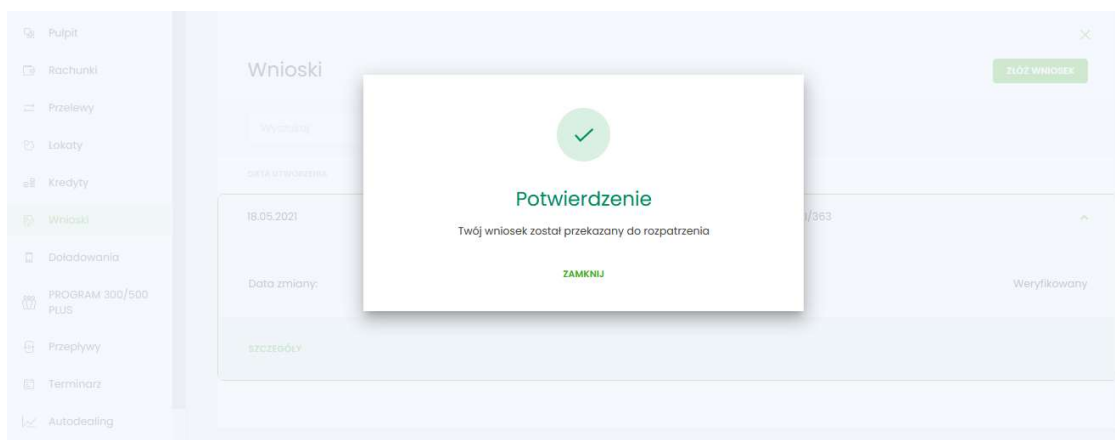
Pulpit
Rachunki
Przelewy
Lokaty
Kredyty
Wnioski
Doładowania
PROGRAM 300/500 PLUS
Przepływy
Terminarz
Autodealing

Wnioski

ZŁÓŻ WNIOSEK

Wyszukaj

DATA UTWORZENIA

18.05.2021

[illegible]/363

Data zmiany:

Weryfikowany

SZCZEGÓŁY

Potwierdzenie

Twój wniosek został przekazany do rozpatrzenia

ZAMKNIJ